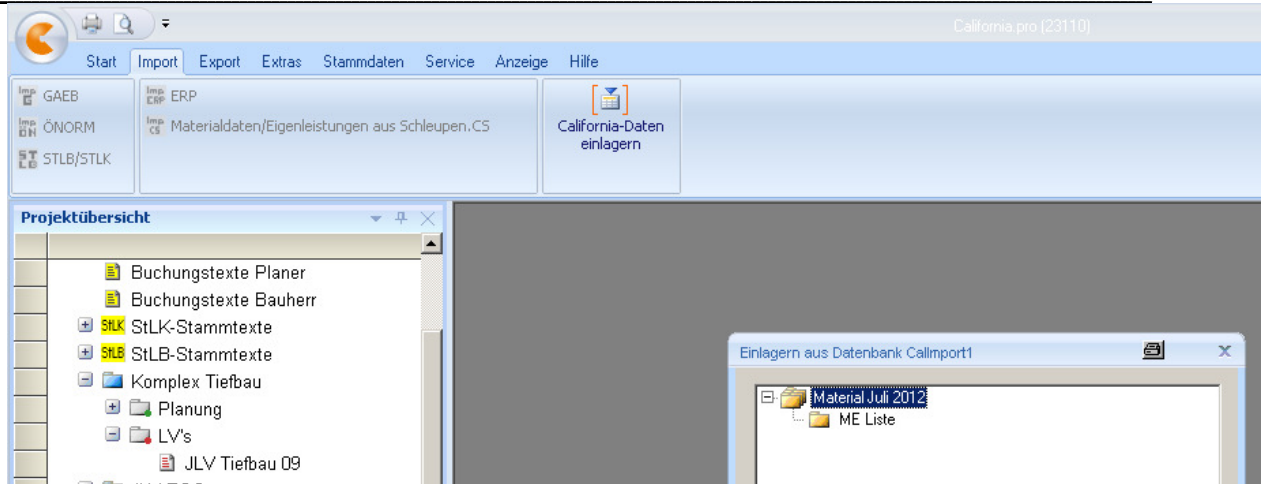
California.pro (23110)

Start Import Export Extras Stammdaten Service Anzeige Hilfe

GAEB
ÖNORM
STLB/STLK

ERP
Materialdaten/Eigenleistungen aus Schleupen.CS

California-Daten einlagern

Projektübersicht

Buchungstexte Planer
Buchungstexte Bauherr
StLK StLK-Stammtexte
StLB StLB-Stammtexte
Komplex Tiefbau
Planung
LV's
JLV Tiefbau 09
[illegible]

Einlagern aus Datenbank CalImport1

Material Juli 2012
ME Liste